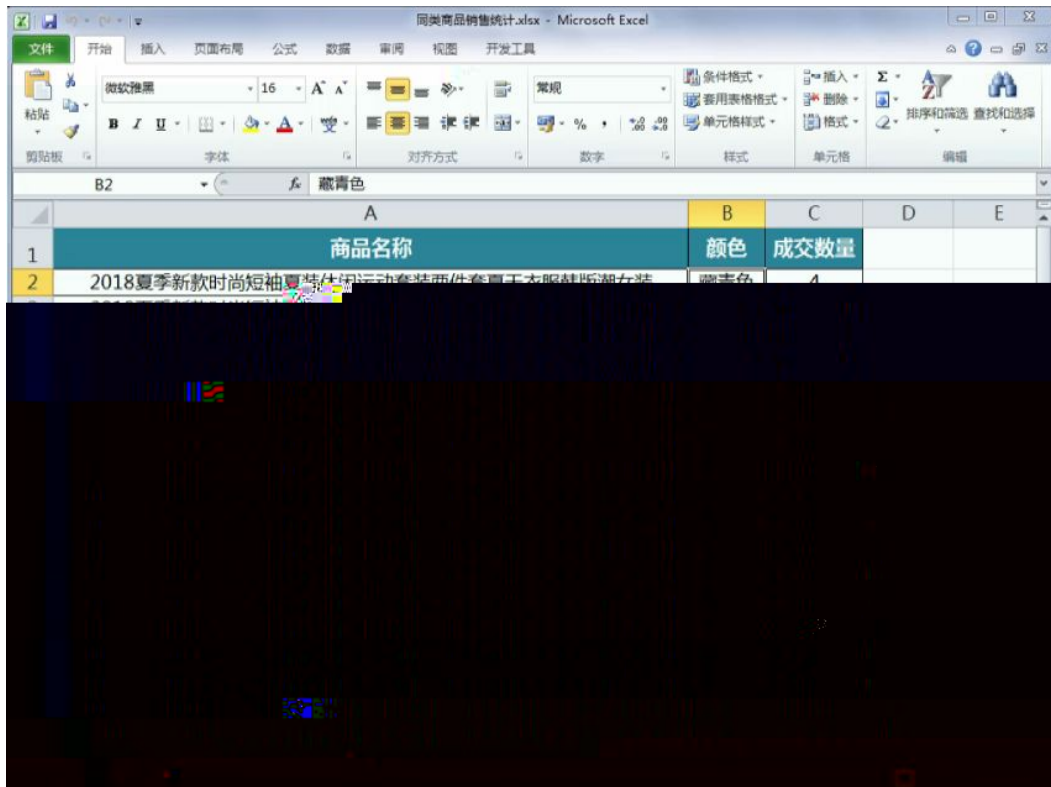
同类商品销售统计.xlsx - Microsoft Excel

文件 开始 插入 页面布局 公式 数据 审阅 视图 开发工具

粘贴 微软雅黑 16 常规 条件格式 套用表格格式 单元格样式 插入 删除 格式 排序和筛选 查找和选择

剪贴板 字体 对齐方式 数字 样式 单元格 编辑

B2 藏青色

| | A | B | C | D | E |
|---|---|---|---|---|---|
| 1 | 商品名称 | 颜色 | 成交数量 | | |
| 2 | 2018夏季新款时尚短袖夏装休闲运动套装两件套夏天衣服韩版潮女装 | 藏青色 | 4 | | |